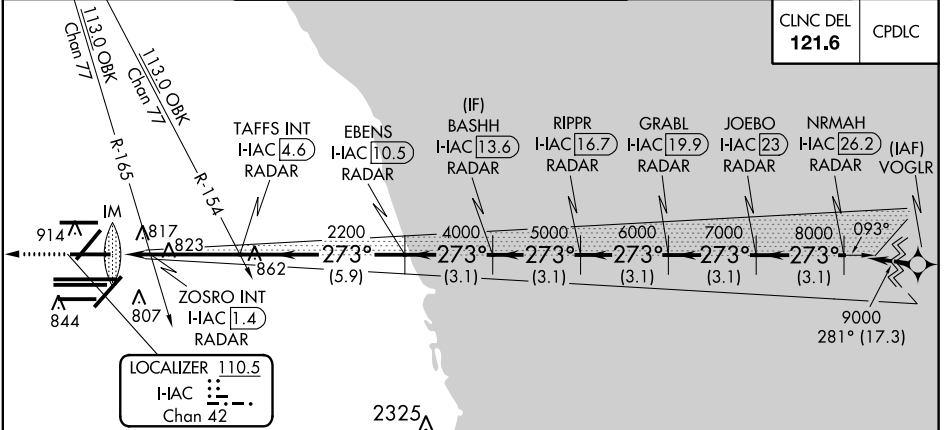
CLNC DEL
121.6

CPDLC

113.0 OBK
Chan 77

113.0 OBK
Chan 77

R-165

R-154

TAFFS INT
I-IAC 4.6
RADAR

EBENS
I-IAC 10.5
RADAR

(IF)
BASHH
I-IAC 13.6
RADAR

RIPPR
I-IAC 16.7
RADAR

GRABL
I-IAC 19.9
RADAR

JOEBO
I-IAC 23
RADAR

NRMAH
I-IAC 26.2
RADAR

(IAF)
VOGLR

914

IM

817

823

862

2200

4000

5000

6000

7000

8000

093°

273°

273°

273°

273°

273°

273°

(5.9)

(3.1)

(3.1)

(3.1)

(3.1)

(3.1)

ZOSRO INT
I-IAC 1.4
RADAR

844

807

9000
281° (17.3)

LOCALIZER 110.5
I-IAC
Chan 42

2325